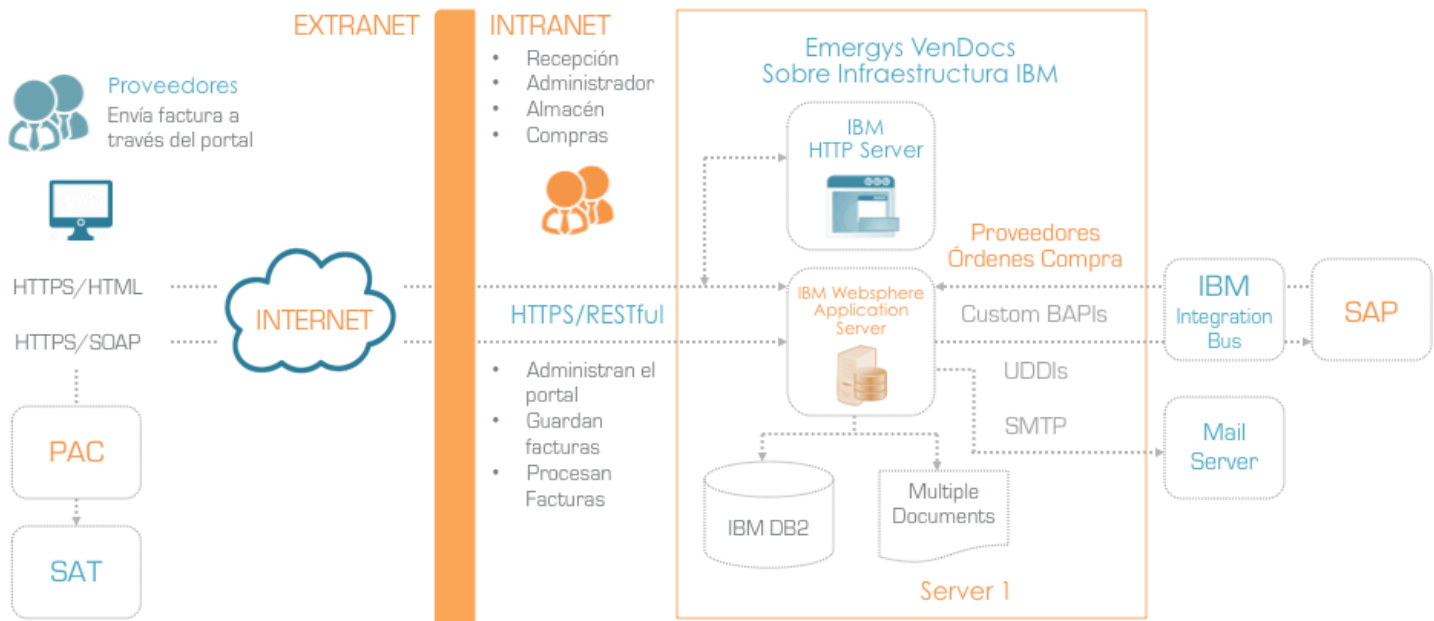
EXTRANET

Proveedores
Envía factura a través del portal

HTTPS/HTML
HTTPS/SOAP

INTERNET

PAC

SAT

INTRANET
• Recepción
• Administrador
• Almacén
• Compras

HTTPS/RESTful

• Administran el portal
• Guardan facturas
• Procesan Facturas

Emergys VenDocs
Sobre Infraestructura IBM

IBM
HTTP Server

Proveedores
Órdenes Compra

IBM Websphere Application Server

Custom BAPIs

UDDIs

SMTP

IBM DB2

Multiple Documents

Server 1

IBM
Integration Bus

SAP

Mail Server